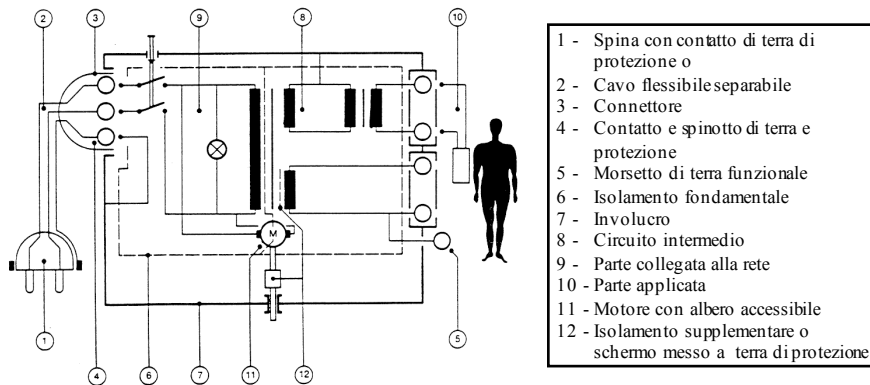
2
3
9
8
10
M
1
4
6
7
11
12
5

1 - Spina con contatto di terra di protezione o
2 - Cavo flessibile separabile
3 - Connettore
4 - Contatto e spinotto di terra e protezione
5 - Morsetto di terra funzionale
6 - Isolamento fondamentale
7 - Involucro
8 - Circuito intermedio
9 - Parte collegata alla rete
10 - Parte applicata
11 - Motore con albero accessibile
12 - Isolamento supplementare o schermo messo a terra di protezione